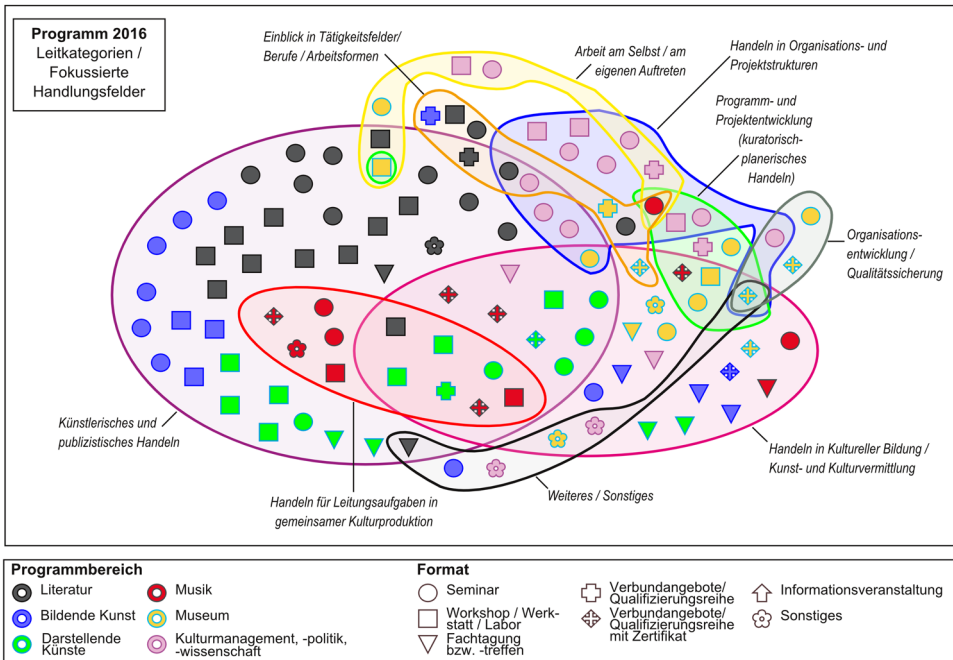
Programm 2016
Leitkategorien / Fokussierte Handlungsfelder

Einblick in Tätigkeitsfelder/ Berufe / Arbeitsformen

Arbeit am Selbst / am eigenen Auftreten

Handeln in Organisations- und Projektstrukturen

Programm- und Projektentwicklung (kuratorisch-planerisches Handeln)

Organisationsentwicklung / Qualitätssicherung

Künstlerisches und publizistisches Handeln

Handeln in Kultureller Bildung / Kunst- und Kulturvermittlung

Weiteres / Sonstiges

Handeln für Leitungsaufgaben in gemeinsamer Kulturproduktion

Programmbereich
Literatur
Musik
Bildende Kunst
Museum
Darstellende Künste
Kulturmanagement, -politik, -wissenschaft

Format
Seminar
Workshop / Werkstatt / Labor
Fachtagung bzw. -treffen
Verbundangebote/ Qualifizierungsreihe
Verbundangebote/ Qualifizierungsreihe mit Zertifikat
Informationsveranstaltung
Sonstiges